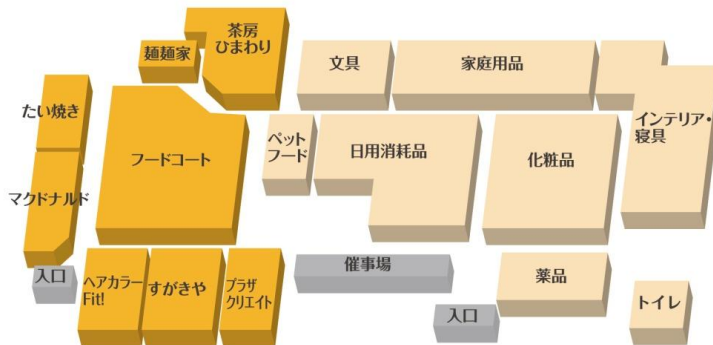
茶房
ひまわり

麺麺家

文具

家庭用品

たい焼き

フードコート

ペット
フード

日用消耗品

化粧品

インテリア・
寝具

マクドナルド

入口

ヘアカラー
Fit!

すがきや

プラザ
クリエイト

催事場

薬品

入口

トイレ